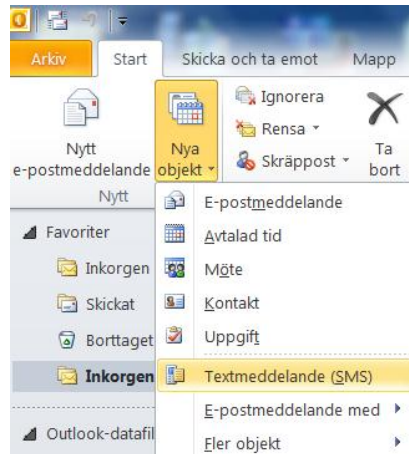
Arkiv
Start
Skicka och ta emot
Mapp

Nytt e-postmeddelande
Nya objekt
Ignorera
Rensa
Skräppost
Ta bort
Nytt

Favoriter
Inkorgen
Skickat
Borttaget
Inkorgen
Outlook-datafil

E-postmeddelande
Avtalad tid
Möte
Kontakt
Uppgift
Textmeddelande (SMS)
E-postmeddelande med
Fler objekt